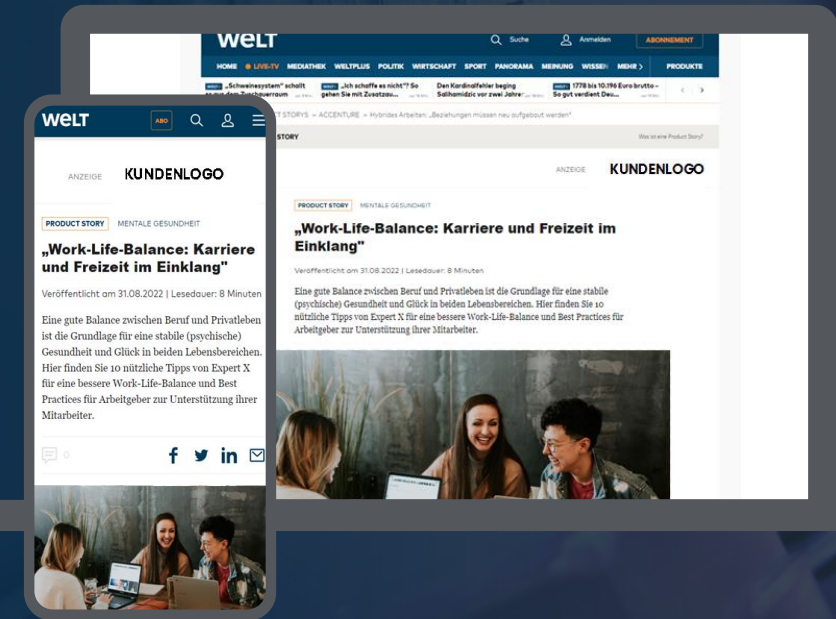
WELT

ABO

ANZEIGE KUNDENLOGO

PRODUCT STORY MENTALE GESUNDHEIT

„Work-Life-Balance: Karriere und Freizeit im Einklang"

Veröffentlicht am 31.08.2022 | Lesedauer: 8 Minuten

Eine gute Balance zwischen Beruf und Privatleben ist die Grundlage für eine stabile (psychische) Gesundheit und Glück in beiden Lebensbereichen. Hier finden Sie 10 nützliche Tipps von Expert X für eine bessere Work-Life-Balance und Best Practices für Arbeitgeber zur Unterstützung ihrer Mitarbeiter.

0

WELT Suche Anmelden ABONNEMENT

HOME LIVE-TV MEDIATHEK WELTPLUS POLITIK WIRTSCHAFT SPORT PANORAMA MEINUNG WISSEN MEHR PRODUKTE

„Schweinesystem" schallt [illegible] „Ich schaffe es nicht"? So gehen Sie mit Zusatzau... Den Kardinalfehler beging Salihamidzic vor zwei Jahre... 1778 bis 10.196 Euro brutto – So gut verdient Deu...

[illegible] STORYS » ACCENTURE » Hybrides Arbeiten: „Beziehungen müssen neu aufgebaut werden"

STORY Was ist eine Product Story?

ANZEIGE KUNDENLOGO

PRODUCT STORY MENTALE GESUNDHEIT

„Work-Life-Balance: Karriere und Freizeit im Einklang"

Veröffentlicht am 31.08.2022 | Lesedauer: 8 Minuten

Eine gute Balance zwischen Beruf und Privatleben ist die Grundlage für eine stabile (psychische) Gesundheit und Glück in beiden Lebensbereichen. Hier finden Sie 10 nützliche Tipps von Expert X für eine bessere Work-Life-Balance und Best Practices für Arbeitgeber zur Unterstützung ihrer Mitarbeiter.